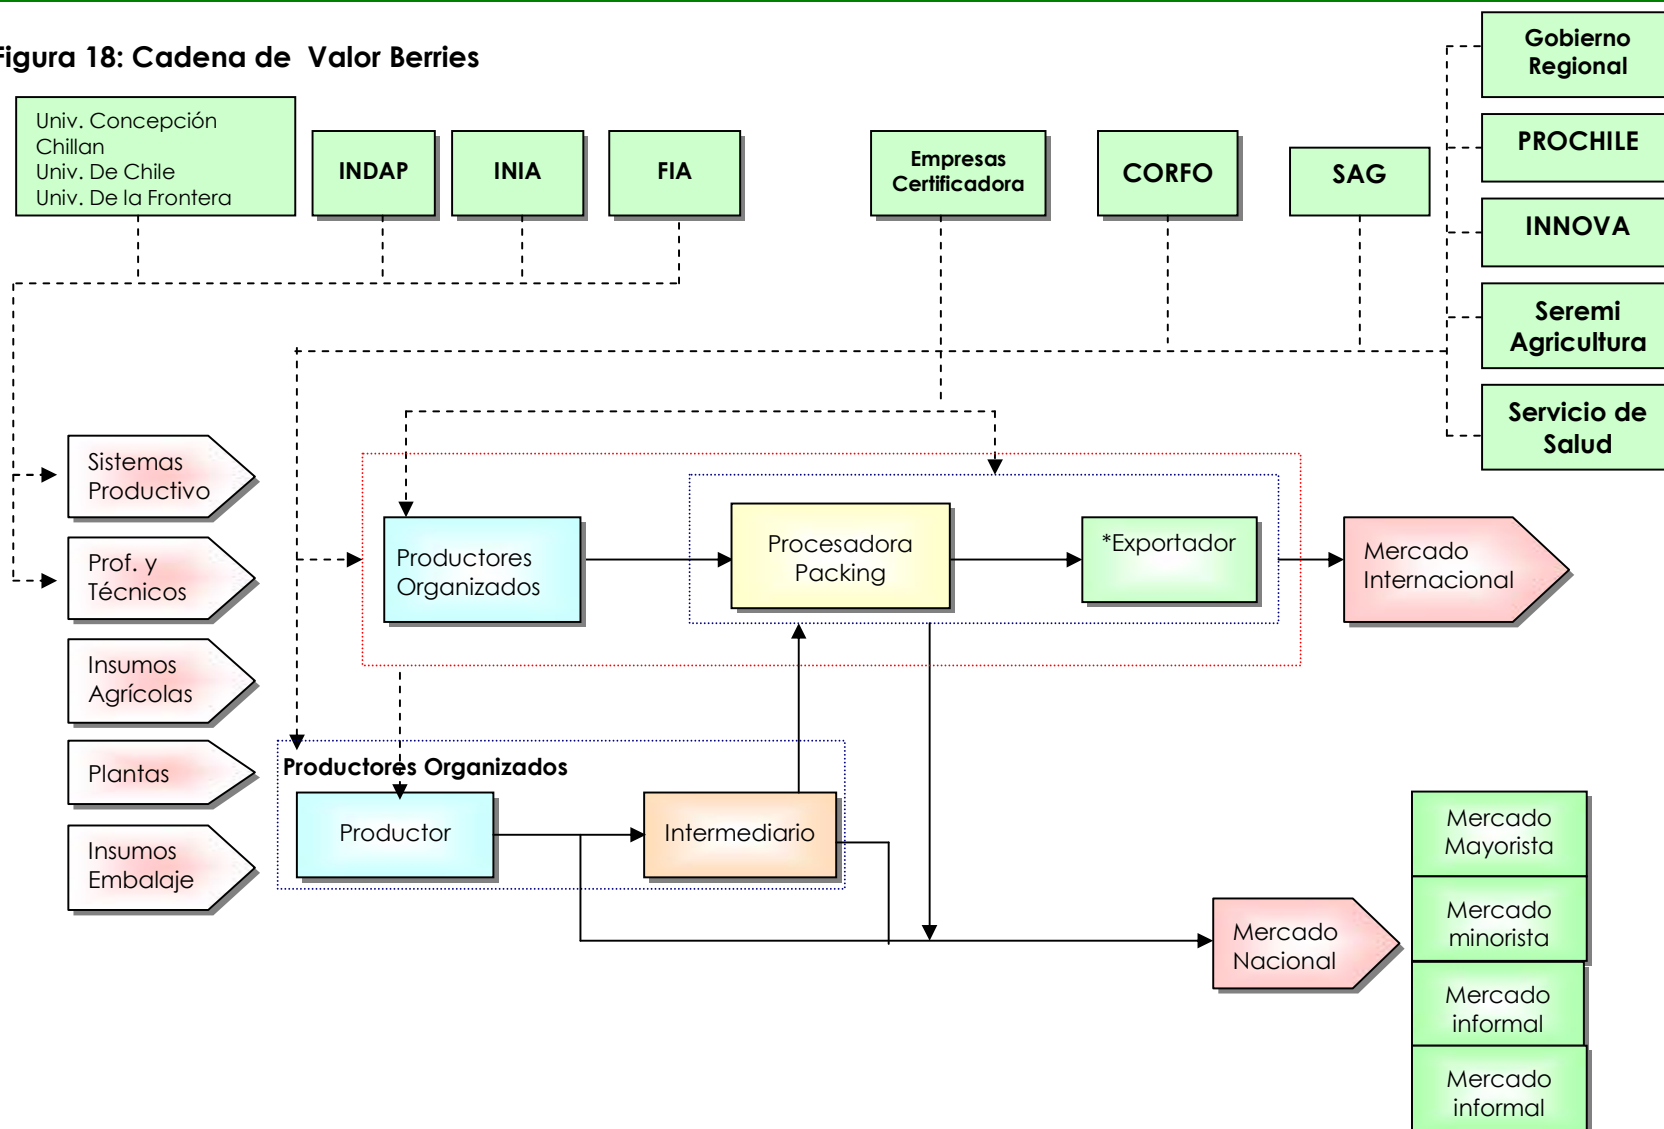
Figura 18: Cadena de Valor Berries

Univ. Concepción Chillan
Univ. De Chile
Univ. De la Frontera

INDAP

INIA

FIA

Empresas Certificadora

CORFO

SAG

Gobierno Regional

PROCHILE

INNOVA

Seremi Agricultura

Servicio de Salud

Sistemas Productivo

Prof. y Técnicos

Insumos Agrícolas

Plantas

Insumos Embalaje

Productores Organizados

Procesadora Packing

*Exportador

Mercado Internacional

Productores Organizados

Productor

Intermediario

Mercado Nacional

Mercado Mayorista

Mercado minorista

Mercado informal

Mercado informal